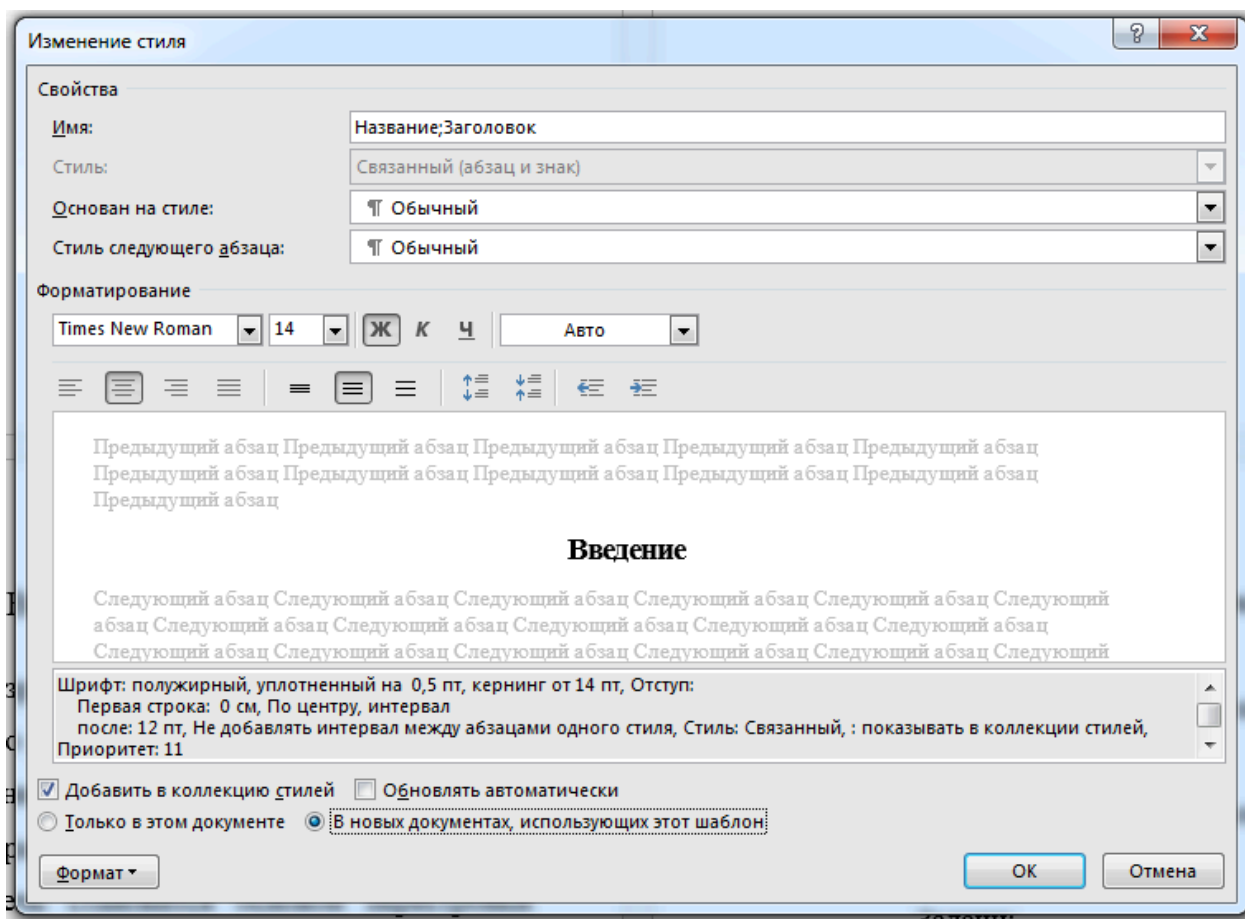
Изменение стиля

Свойства

Имя: Название;Заголовок

Стиль: Связанный (абзац и знак)

Основан на стиле: ¶ Обычный

Стиль следующего абзаца: ¶ Обычный

Форматирование

Times New Roman 14 Ж К Ч Авто

Предыдущий абзац Предыдущий абзац Предыдущий абзац Предыдущий абзац Предыдущий абзац Предыдущий абзац Предыдущий абзац Предыдущий абзац Предыдущий абзац Предыдущий абзац Предыдущий абзац

Введение

Следующий абзац Следующий абзац Следующий абзац Следующий абзац Следующий абзац Следующий абзац Следующий абзац Следующий абзац Следующий абзац Следующий абзац Следующий абзац Следующий абзац Следующий абзац Следующий абзац Следующий абзац Следующий абзац Следующий

Шрифт: полужирный, уплотненный на 0,5 пт, кернинг от 14 пт, Отступ:
Первая строка: 0 см, По центру, интервал
после: 12 пт, Не добавлять интервал между абзацами одного стиля, Стиль: Связанный, : показывать в коллекции стилей, Приоритет: 11

Добавить в коллекцию стилей Обновлять автоматически

Только в этом документе В новых документах, использующих этот шаблон

Формат ▾ ОК Отмена